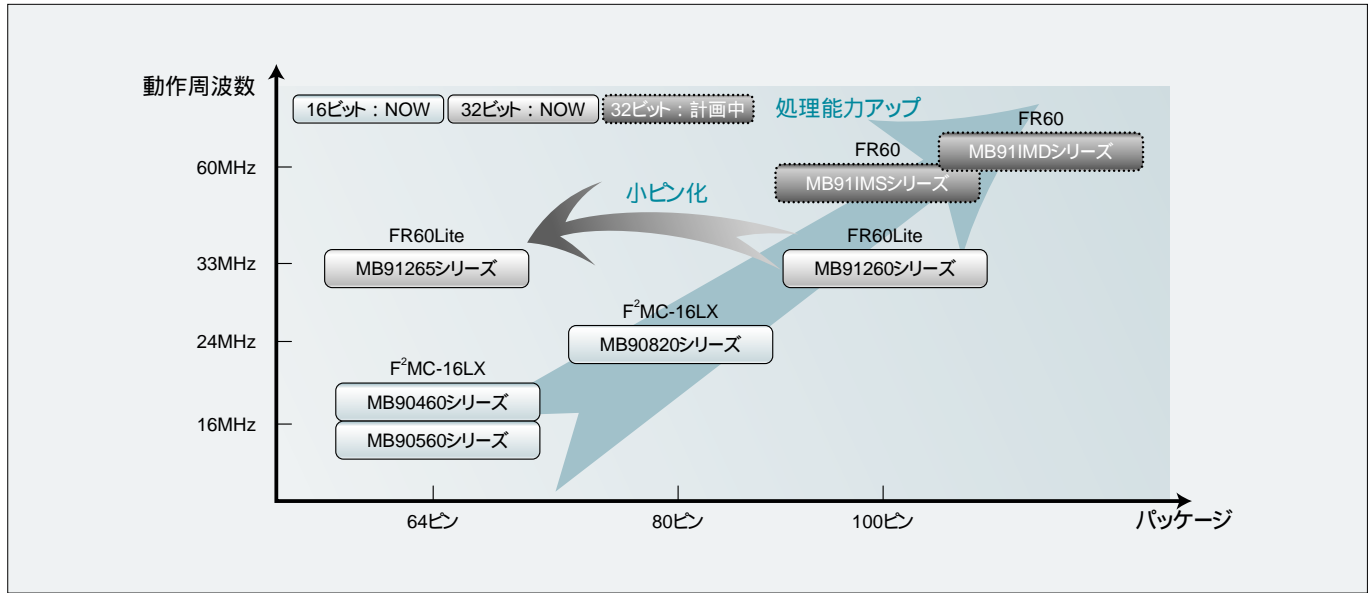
動作周波数

16ビット：NOW　32ビット：NOW　32ビット：計画中

処理能力アップ

FR60
MB91IMDシリーズ

FR60
MB91IMSシリーズ

小ピン化

FR60Lite
MB91265シリーズ

FR60Lite
MB91260シリーズ

$F^2$MC-16LX
MB90820シリーズ

$F^2$MC-16LX
MB90460シリーズ
MB90560シリーズ

60MHz
33MHz
24MHz
16MHz

64ピン　80ピン　100ピン

パッケージ